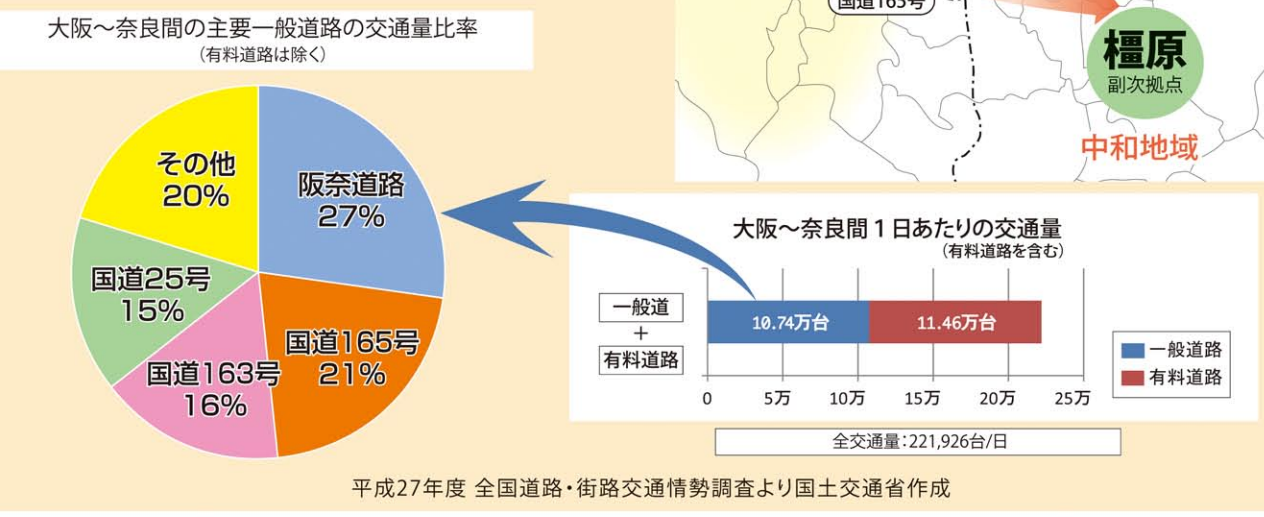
大阪～奈良間の主要一般道路の交通量比率
（有料道路は除く）

阪奈道路
27%

国道165号
21%

国道163号
16%

国道25号
15%

その他
20%

国道163号

橿原
副次拠点

中和地域

大阪～奈良間１日あたりの交通量
（有料道路を含む）

一般道
＋
有料道路

10.74万台

11.46万台

0
5万
10万
15万
20万
25万

一般道路
有料道路

全交通量：221,926台/日

平成27年度 全国道路・街路交通情勢調査より国土交通省作成